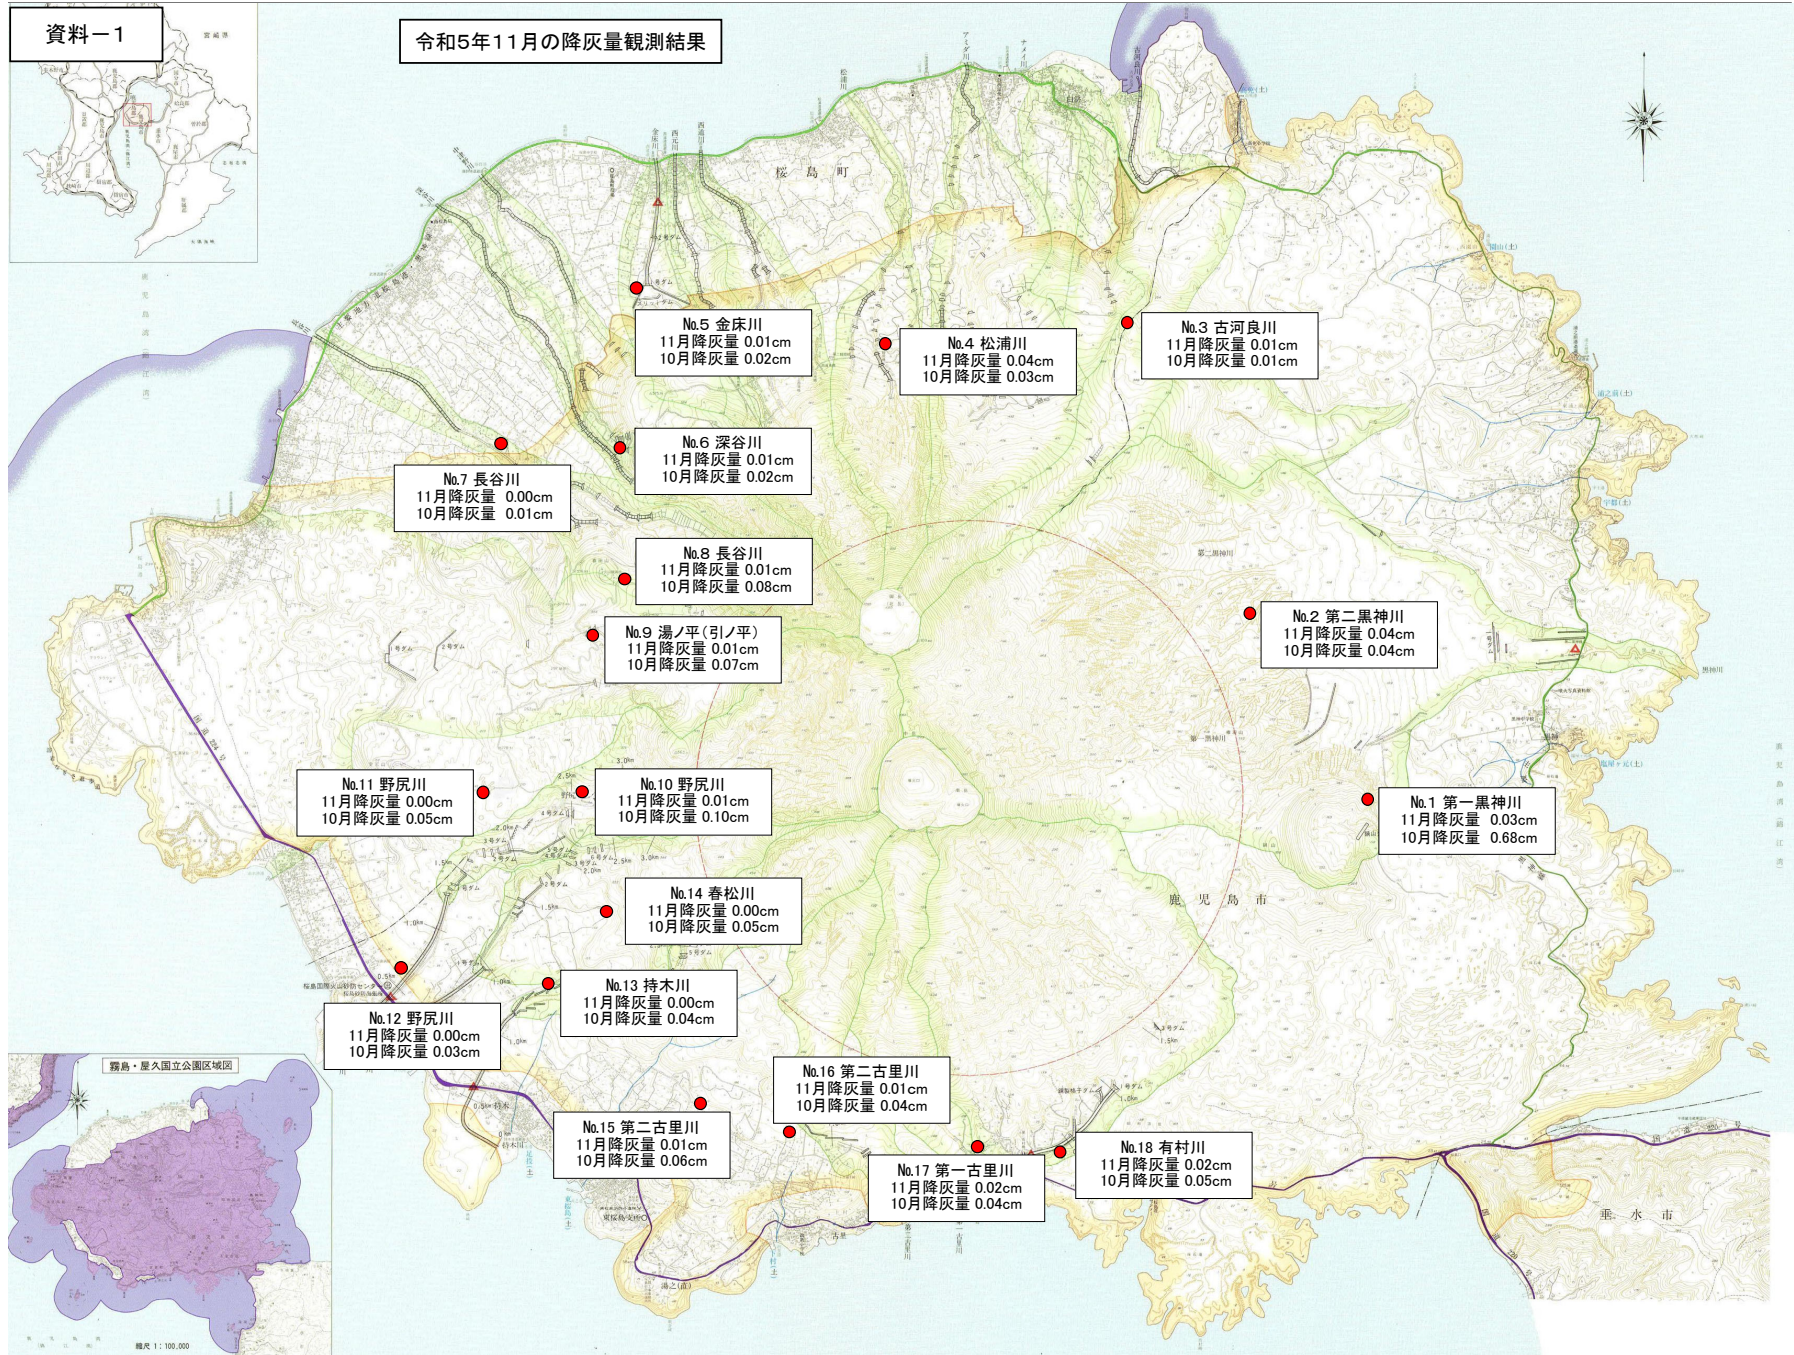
資料－１

令和5年11月の降灰量観測結果

桜島町

鹿児島市

垂水市

霧島・屋久国立公園区域図

No.5 金床川
11月降灰量 0.01cm
10月降灰量 0.02cm

No.4 松浦川
11月降灰量 0.04cm
10月降灰量 0.03cm

No.3 古河良川
11月降灰量 0.01cm
10月降灰量 0.01cm

No.6 深谷川
11月降灰量 0.01cm
10月降灰量 0.02cm

No.7 長谷川
11月降灰量 0.00cm
10月降灰量 0.01cm

No.8 長谷川
11月降灰量 0.01cm
10月降灰量 0.08cm

No.2 第二黒神川
11月降灰量 0.04cm
10月降灰量 0.04cm

No.9 湯ノ平（引ノ平）
11月降灰量 0.01cm
10月降灰量 0.07cm

No.11 野尻川
11月降灰量 0.00cm
10月降灰量 0.05cm

No.10 野尻川
11月降灰量 0.01cm
10月降灰量 0.10cm

No.1 第一黒神川
11月降灰量 0.03cm
10月降灰量 0.68cm

No.14 春松川
11月降灰量 0.00cm
10月降灰量 0.05cm

No.13 持木川
11月降灰量 0.00cm
10月降灰量 0.04cm

No.12 野尻川
11月降灰量 0.00cm
10月降灰量 0.03cm

No.16 第二古里川
11月降灰量 0.01cm
10月降灰量 0.04cm

No.15 第二古里川
11月降灰量 0.01cm
10月降灰量 0.06cm

No.18 有村川
11月降灰量 0.02cm
10月降灰量 0.05cm

No.17 第一古里川
11月降灰量 0.02cm
10月降灰量 0.04cm

縮尺 1:100,000